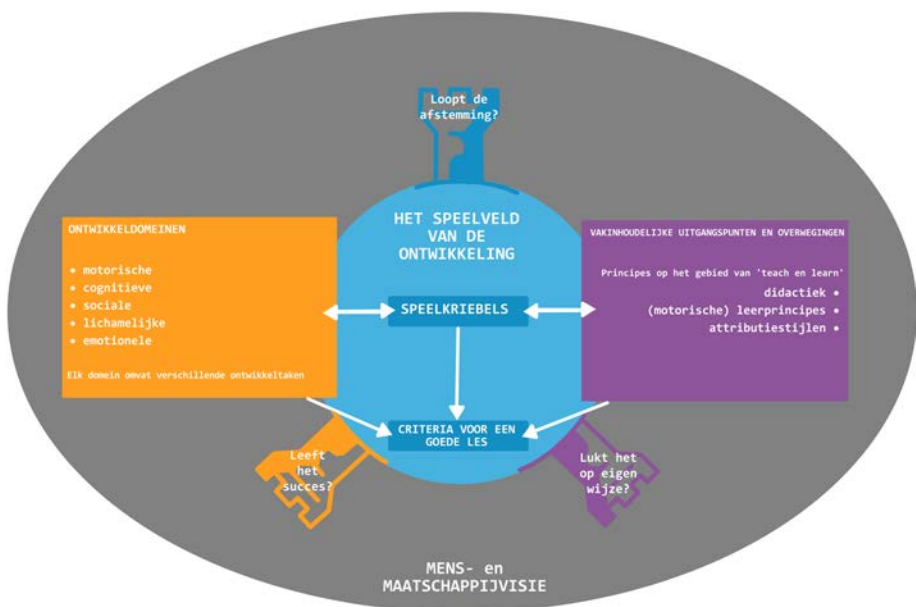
Loopt de afstemming?

HET SPEELVELD VAN DE ONTWIKKELING

ONTWIKKELDOMEINEN

• motorische
• cognitieve
• sociale
• lichamelijke
• emotionele

Elk domein omvat verschillende ontwikkeltaken

SPEELKRIEBELS

VAKINHOUDELIJKE UITGANGSPUNTEN EN OVERWEGINGEN

Principes op het gebied van 'teach en learn'

didactiek •
(motorische) leerprincipes •
attributiestijlen •

CRITERIA VOOR EEN GOEDE LES

Leeft het succes?

Lukt het op eigen wijze?

MENS- en MAATSCHAPPIJVISIE